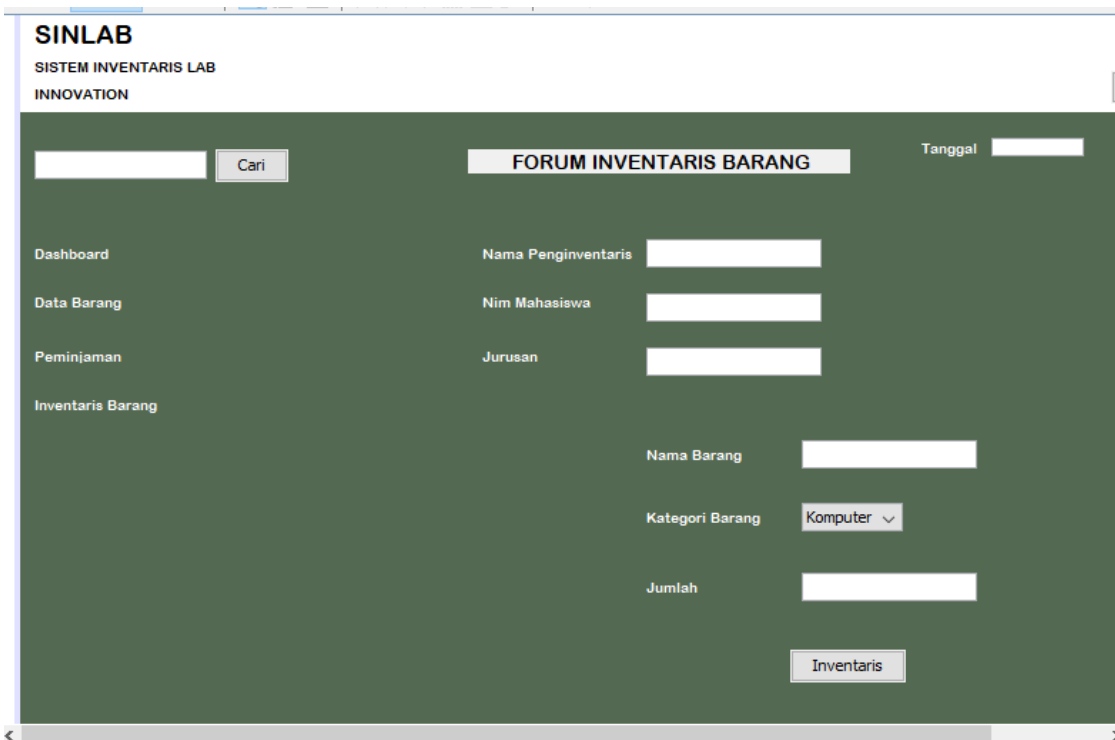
SINLAB
SISTEM INVENTARIS LAB
INNOVATION

Cari

FORUM INVENTARIS BARANG

Tanggal

Dashboard
Data Barang
Peminjaman
Inventaris Barang

Nama Penginventaris
Nim Mahasiswa
Jurusan

Nama Barang
Kategori Barang
Komputer
Jumlah

Inventaris